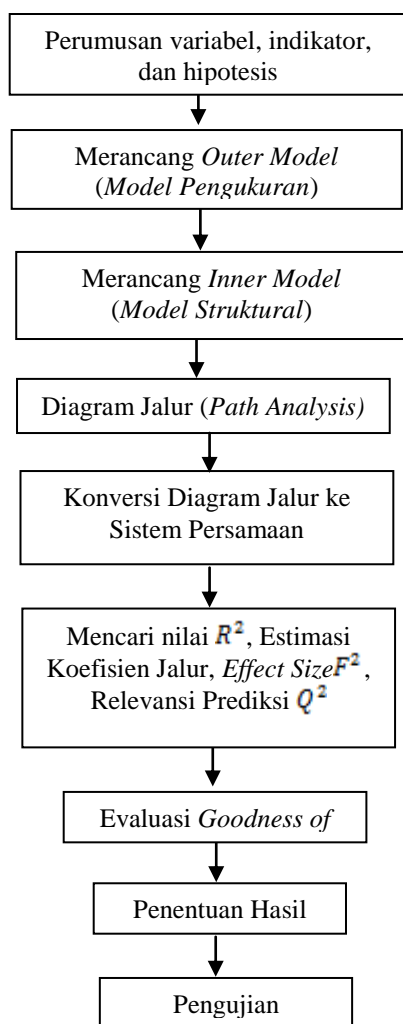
Perumusan variabel, indikator, dan hipotesis

Merancang Outer Model (Model Pengukuran)

Merancang Inner Model (Model Struktural)

Diagram Jalur (Path Analysis)

Konversi Diagram Jalur ke Sistem Persamaan

Mencari nilai $R^2$, Estimasi Koefisien Jalur, Effect Size$F^2$, Relevansi Prediksi $Q^2$

Evaluasi Goodness of

Penentuan Hasil

Pengujian